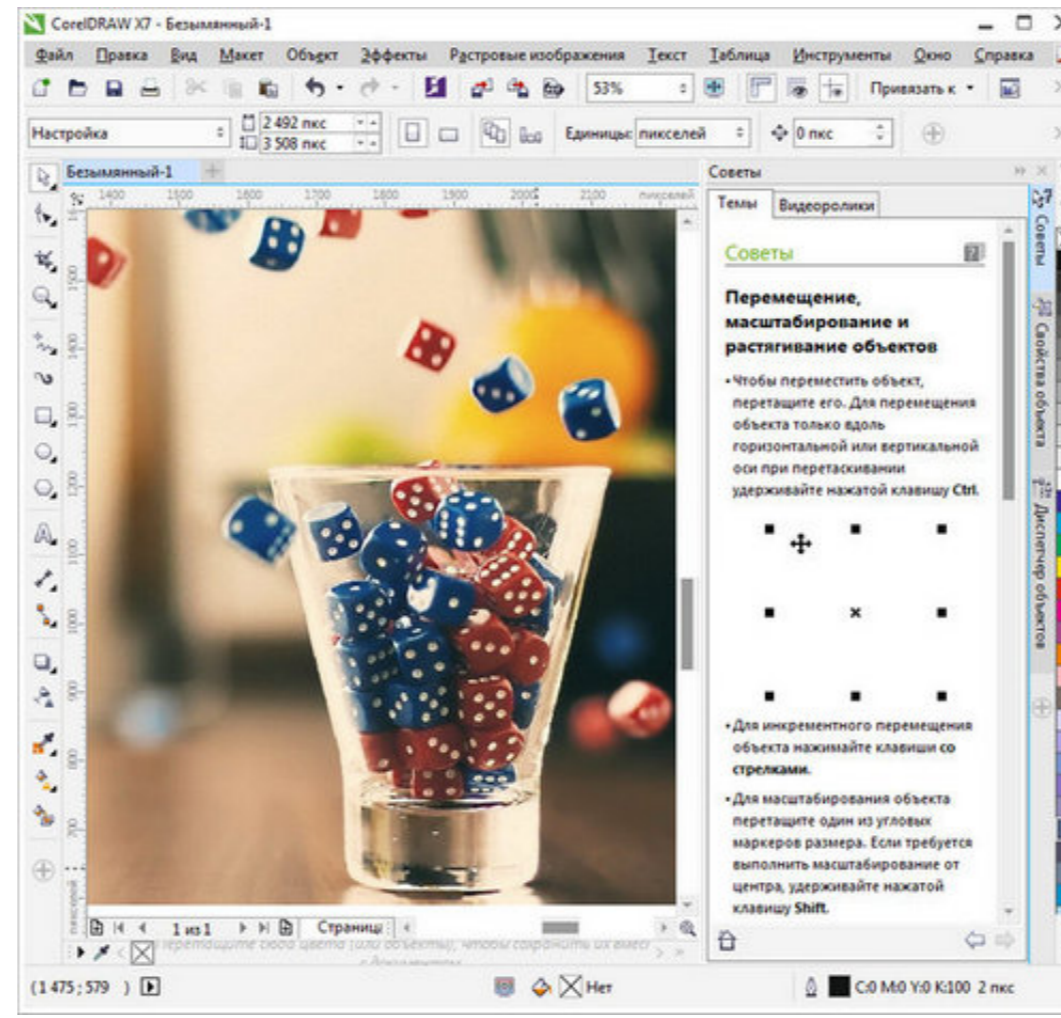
CorelDRAW X7 - Безымянный-1

Файл Правка Вид Макет Объект Эффекты Растровые изображения Текст Таблица Инструменты Окно Справка

53% Привязать к

Настройка 2 492 пкс 3 508 пкс Единицы: пикселей 0 пкс

Безымянный-1

1400 1500 1600 1700 1800 1900 2000 2100 пикселей

Советы

Темы Видеоролики

Советы

Перемещение, масштабирование и растягивание объектов

• Чтобы переместить объект, перетащите его. Для перемещения объекта только вдоль горизонтальной или вертикальной оси при перетаскивании удерживайте нажатой клавишу Ctrl.

• Для инкрементного перемещения объекта нажимайте клавиши со стрелками.

• Для масштабирования объекта перетащите один из угловых маркеров размера. Если требуется выполнить масштабирование от центра, удерживайте нажатой клавишу Shift.

Советы Свойства объекта Диспетчер объектов

1 из 1 Страница

Перетащите сюда цвета (или объекты), чтобы сохранить их вмес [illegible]

(1 475 ; 579 ) Нет C:0 M:0 Y:0 K:100 2 пкс